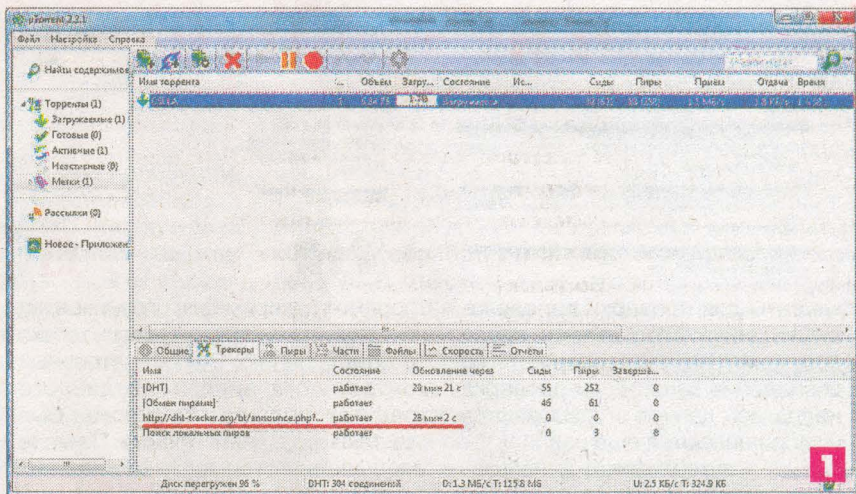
µTorrent 2.2.1

Файл Настройки Справка

Найти содержимое

Торренты (1)
Загружаемые (1)
Готовые (0)
Активные (1)
Неактивные (0)
Метки (1)

Рассылки (0)

Новое - Приложения

| Имя торрента | # | Объём | Загру... | Состояние | Ис... | Сиды | Пиры | Приём | Отдача | Время |
|---|---|---|---|---|---|---|---|---|---|---|
| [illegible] | 1 | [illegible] | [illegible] | Загружается | | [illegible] | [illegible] | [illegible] | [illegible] | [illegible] |

Общие Трекеры Пиры Части Файлы Скорость Отчёты

| Имя | Состояние | Обновление через | Сиды | Пиры | Заверш... |
|---|---|---|---|---|---|
| [DHT] | работает | 29 мин 21 с | 55 | 252 | 0 |
| [Обмен пирами] | работает | | 46 | 61 | 0 |
| http://dht-tracker.org/bt/announce.php?... | работает | 28 мин 2 с | 0 | 0 | 0 |
| Поиск локальных пиров | работает | | 0 | 3 | 0 |

Диск перегружен 96 % DHT: 304 соединений D: 1.3 МБ/с T: 125.8 МБ U: 2.5 КБ/с T: 324.9 КБ

1